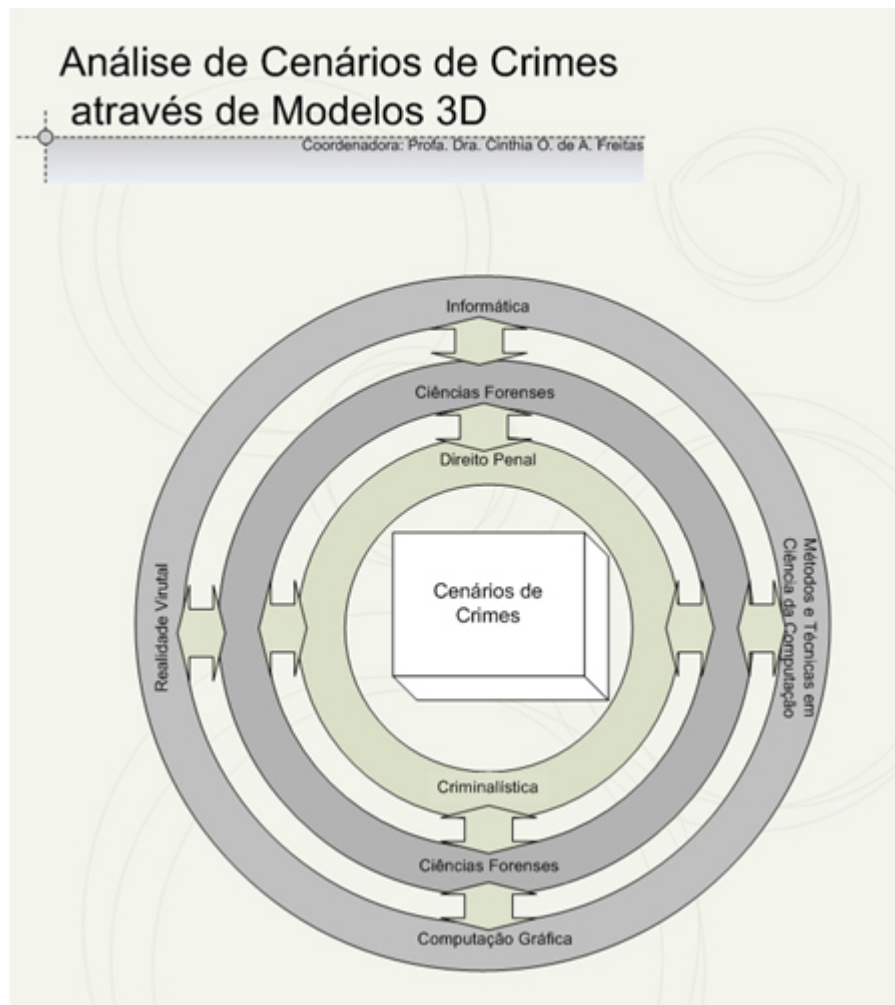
Análise de Cenários de Crimes através de Modelos 3D

Coordenadora: Profa. Dra. Cinthia O. de A. Freitas

Informática

Ciências Forenses

Direito Penal

Realidade Virutal

Cenários de Crimes

Métodos e Técnicas em Ciência da Computação

Criminalística

Ciências Forenses

Computação Gráfica